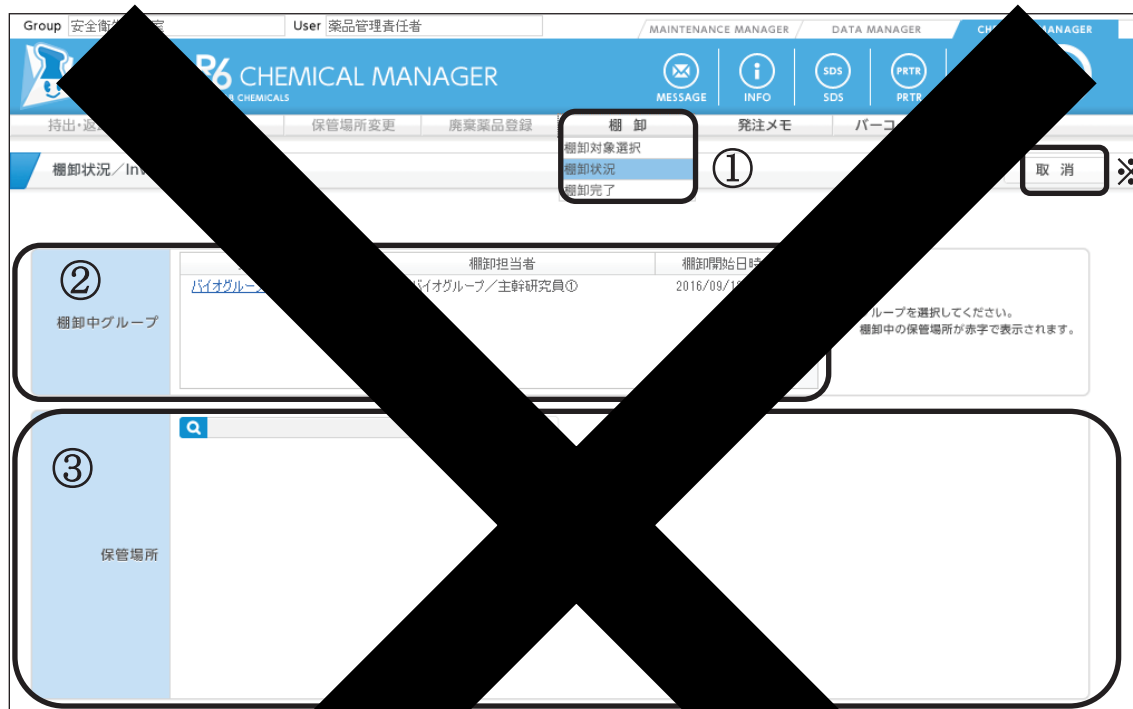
Group 安全衛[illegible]室 User 薬品管理責任者

MAINTENANCE MANAGER DATA MANAGER CH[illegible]ANAGER

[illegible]B6 CHEMICAL MANAGER
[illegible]B CHEMICALS

MESSAGE INFO SDS SDS PRTR PRTR

持出・返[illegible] 保管場所変更 廃棄薬品登録 棚 卸 発注メモ バーコ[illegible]

棚卸対象選択
棚卸状況
棚卸完了

①

棚卸状況／In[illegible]

取 消 ※

②

棚卸中グループ

| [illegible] | 棚卸担当者 | 棚卸開始日時 |
|---|---|---|
| バイオグルー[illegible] | バイオグループ／主幹研究員① | 2016/09/1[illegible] |

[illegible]ループを選択してください。
棚卸中の保管場所が赤字で表示されます。

③

保管場所